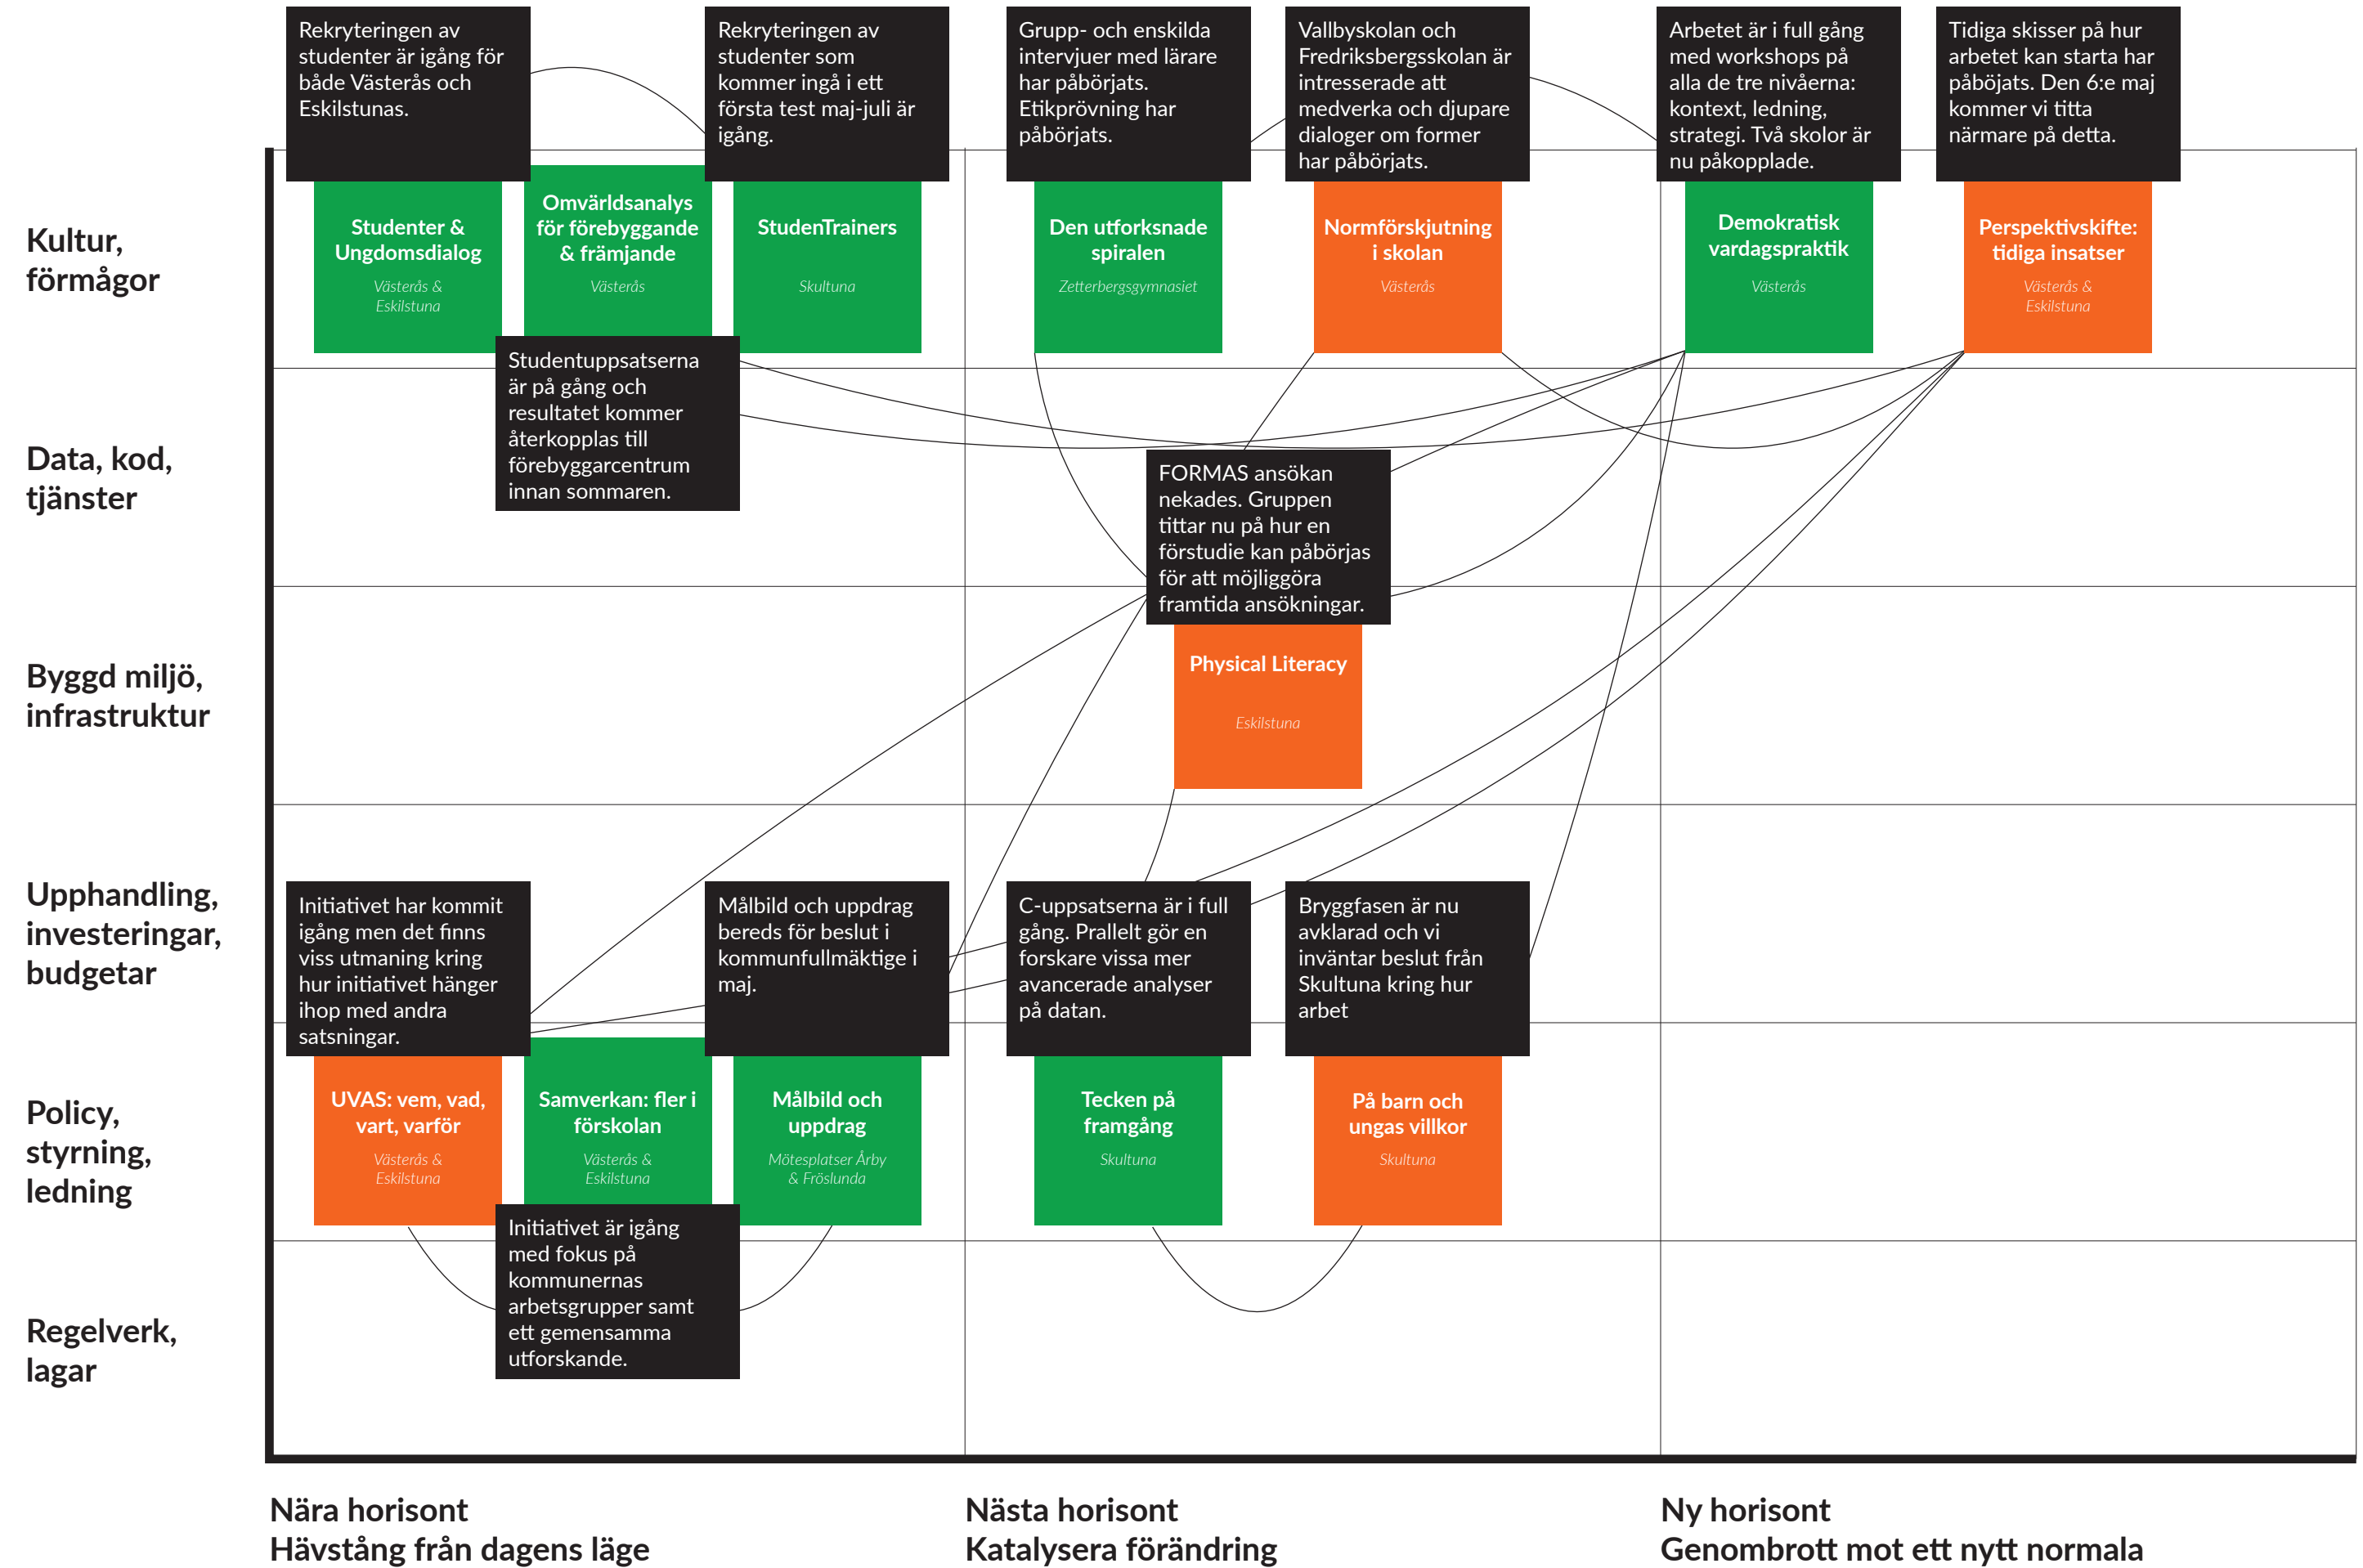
Rekryteringen av studenter är igång för både Västerås och Eskilstunas.

Rekryteringen av studenter som kommer ingå i ett första test maj-juli är igång.

Grupp- och enskilda intervjuer med lärare har påbörjats. Etikprövning har påbörjats.

Vallbyskolan och Fredriksbergsskolan är intresserade att medverka och djupare dialoger om former har påbörjats.

Arbetet är i full gång med workshops på alla de tre nivåerna: kontext, ledning, strategi. Två skolor är nu påkopplade.

Tidiga skisser på hur arbetet kan starta har påböjats. Den 6:e maj kommer vi titta närmare på detta.

Kultur, förmågor

Studenter & Ungdomsdialog
Västerås & Eskilstuna

Omvärldsanalys för förebyggande & främjande
Västerås

StudenTrainers
Skultuna

Den utforksnade spiralen
Zetterbergsgymnasiet

Normförskjutning i skolan
Västerås

Demokratisk vardagspraktik
Västerås

Perspektivskifte: tidiga insatser
Västerås & Eskilstuna

Studentuppsatserna är på gång och resultatet kommer återkopplas till förebyggarcentrum innan sommaren.

Data, kod, tjänster

FORMAS ansökan nekades. Gruppen tittar nu på hur en förstudie kan påbörjas för att möjliggöra framtida ansökningar.

Physical Literacy
Eskilstuna

Byggd miljö, infrastruktur

Upphandling, investeringar, budgetar

Initiativet har kommit igång men det finns viss utmaning kring hur initiativet hänger ihop med andra satsningar.

Målbild och uppdrag bereds för beslut i kommunfullmäktige i maj.

C-uppsatserna är i full gång. Prallelt gör en forskare vissa mer avancerade analyser på datan.

Bryggfasen är nu avklarad och vi inväntar beslut från Skultuna kring hur arbet

Policy, styrning, ledning

UVAS: vem, vad, vart, varför
Västerås & Eskilstuna

Samverkan: fler i förskolan
Västerås & Eskilstuna

Målbild och uppdrag
Mötesplatser Årby & Fröslunda

Tecken på framgång
Skultuna

På barn och ungas villkor
Skultuna

Initiativet är igång med fokus på kommunernas arbetsgrupper samt ett gemensamma utforskande.

Regelverk, lagar

Nära horisont
Hävstång från dagens läge

Nästa horisont
Katalysera förändring

Ny horisont
Genombrott mot ett nytt normala